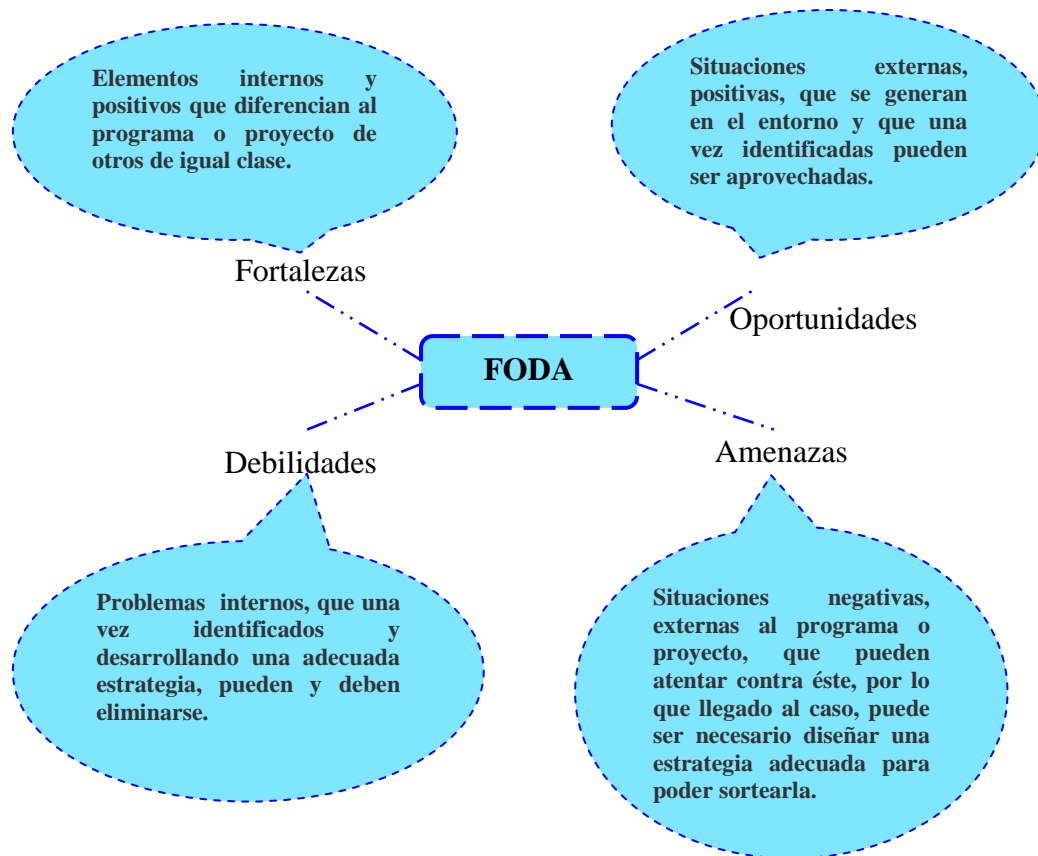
Elementos internos y positivos que diferencian al programa o proyecto de otros de igual clase.

Situaciones externas, positivas, que se generan en el entorno y que una vez identificadas pueden ser aprovechadas.

Fortalezas

Oportunidades

FODA

Debilidades

Amenazas

Problemas internos, que una vez identificados y desarrollando una adecuada estrategia, pueden y deben eliminarse.

Situaciones negativas, externas al programa o proyecto, que pueden atentar contra éste, por lo que llegado al caso, puede ser necesario diseñar una estrategia adecuada para poder sortearla.